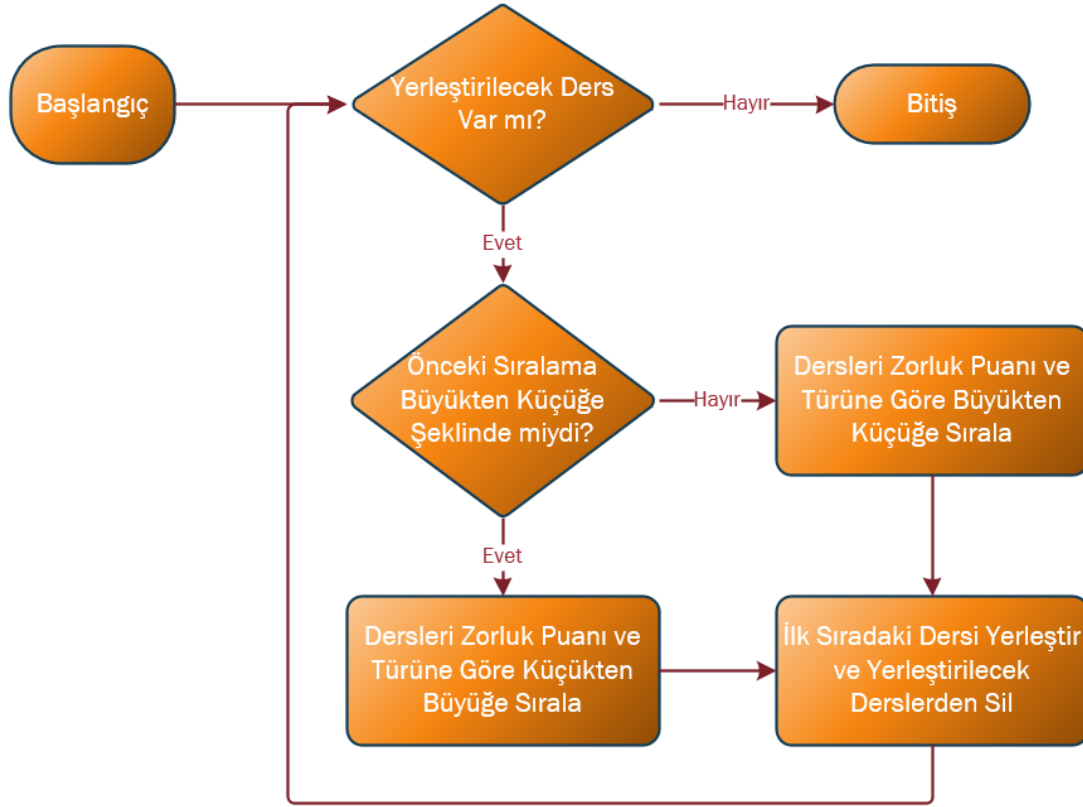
Başlangıç

Yerleştirilecek Ders Var mı?

Hayır

Bitiş

Evet

Önceki Sıralama Büyükten Küçüğe Şeklinde miydi?

Hayır

Dersleri Zorluk Puanı ve Türüne Göre Büyükten Küçüğe Sırala

Evet

Dersleri Zorluk Puanı ve Türüne Göre Küçükten Büyüğe Sırala

İlk Sıradaki Dersi Yerleştir ve Yerleştirilecek Derslerden Sil